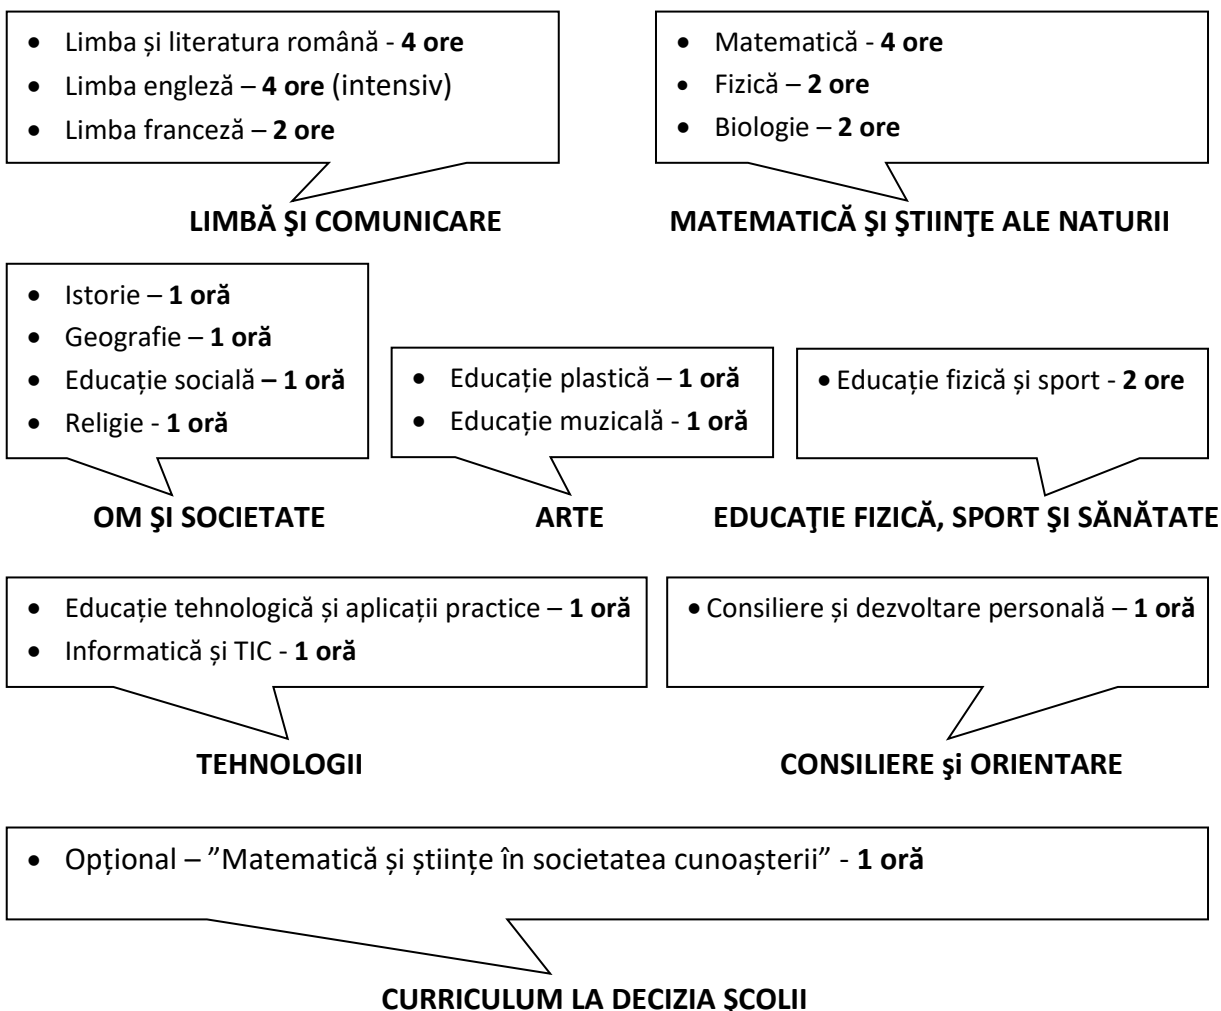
- Limba și literatura română - **4 ore**
- Limba engleză – **4 ore** (intensiv)
- Limba franceză – **2 ore**

**LIMBĂ ŞI COMUNICARE**

- Matematică - **4 ore**
- Fizică – **2 ore**
- Biologie – **2 ore**

**MATEMATICĂ ŞI ŞTIINŢE ALE NATURII**

- Istorie – **1 oră**
- Geografie – **1 oră**
- Educație socială **– 1 oră**
- Religie - **1 oră**

**OM ŞI SOCIETATE**

- Educație plastică – **1 oră**
- Educație muzicală - **1 oră**

**ARTE**

- Educație fizică și sport - **2 ore**

**EDUCAŢIE FIZICĂ, SPORT ŞI SĂNĂTATE**

- Educație tehnologică și aplicații practice – **1 oră**
- Informatică și TIC - **1 oră**

**TEHNOLOGII**

- Consiliere și dezvoltare personală – **1 oră**

**CONSILIERE şi ORIENTARE**

- Opțional – ”Matematică și științe în societatea cunoașterii” - **1 oră**

**CURRICULUM LA DECIZIA ŞCOLII**